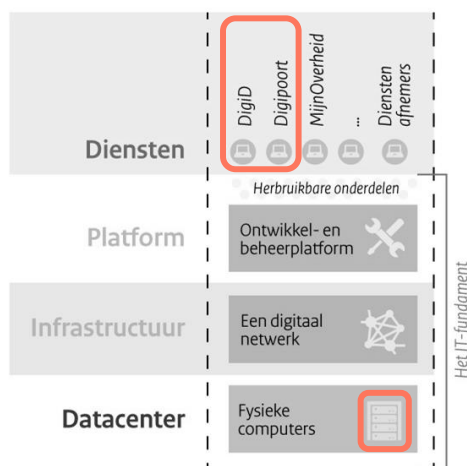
Diensten

DigiD

Digipoort

MijnOverheid

...

Diensten afnemers

Herbruikbare onderdelen

Platform

Ontwikkel- en beheerplatform

Infrastructuur

Een digitaal netwerk

Datacenter

Fysieke computers

Het IT-fundament